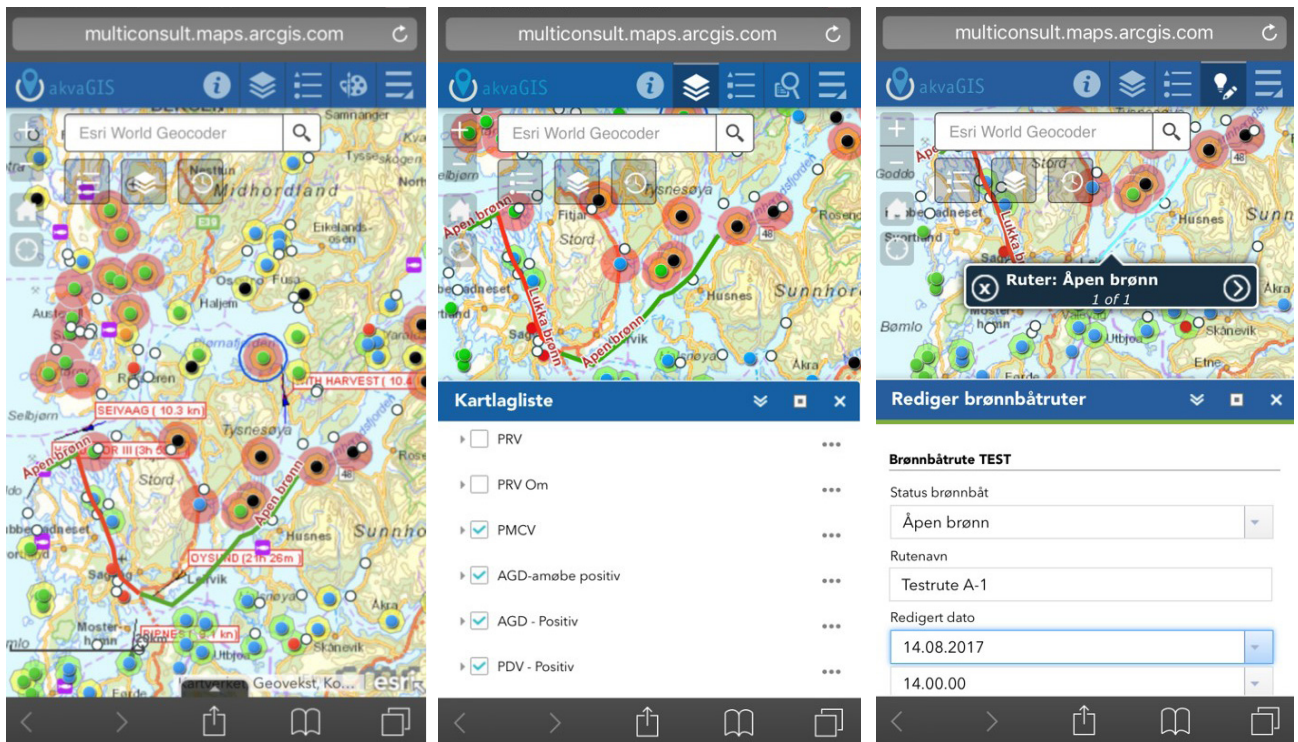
multiconsult.maps.arcgis.com

akvaGIS

Esri World Geocoder

Midhordland

Samnanger

Norh

Eikelandsosen

Os

Fusa

Haljem

Aust

Selbjørn

SEIVAAG ( 10.3 kn)

Åpen brønn

SMITH HARVEST ( 10.4

Tysnesøya

Stord

Åpen brønn

OYSUND (2 h 26m)

Sagvåg

Leirvik

Husnes

Sunnhor

Akra

Skånevik

Utbjoa

Mosterhamn

Geovekst, Ko...

esri

multiconsult.maps.arcgis.com

akvaGIS

Esri World Geocoder

Tysnesøya

Fitjar

Stord

Åpen brønn

Lukka brønn

Åpen brønn

Husnes

Sunnhor

Akra

Kartlagliste

PRV

PRV Om

PMCV

AGD-amøbe positiv

AGD - Positiv

PDV - Positiv

multiconsult.maps.arcgis.com

akvaGIS

Esri World Geocoder

Stord

Husnes

Sunn

Lukka b

Ruter: Åpen brønn

1 of 1

Bømlo

Mosterh

Skånevik

Utbjoa

Etne

Akra

Rediger brønnbåtruter

Brønnbåtrute TEST

Status brønnbåt

Åpen brønn

Rutenavn

Testrute A-1

Redigert dato

14.08.2017

14.00.00